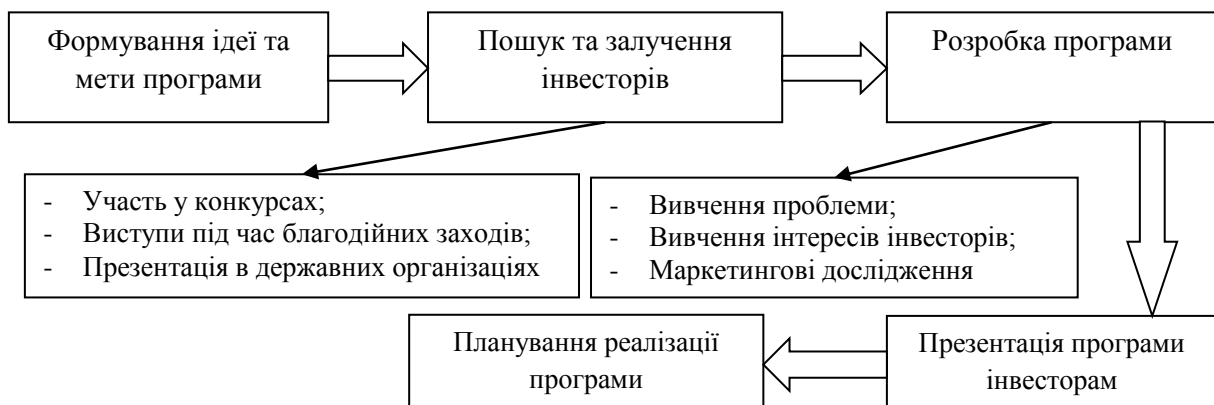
Формування ідеї та мети програми

Пошук та залучення інвесторів

Розробка програми

- Участь у конкурсах;
- Виступи під час благодійних заходів;
- Презентація в державних організаціях

- Вивчення проблеми;
- Вивчення інтересів інвесторів;
- Маркетингові дослідження

Планування реалізації програми

Презентація програми інвесторам